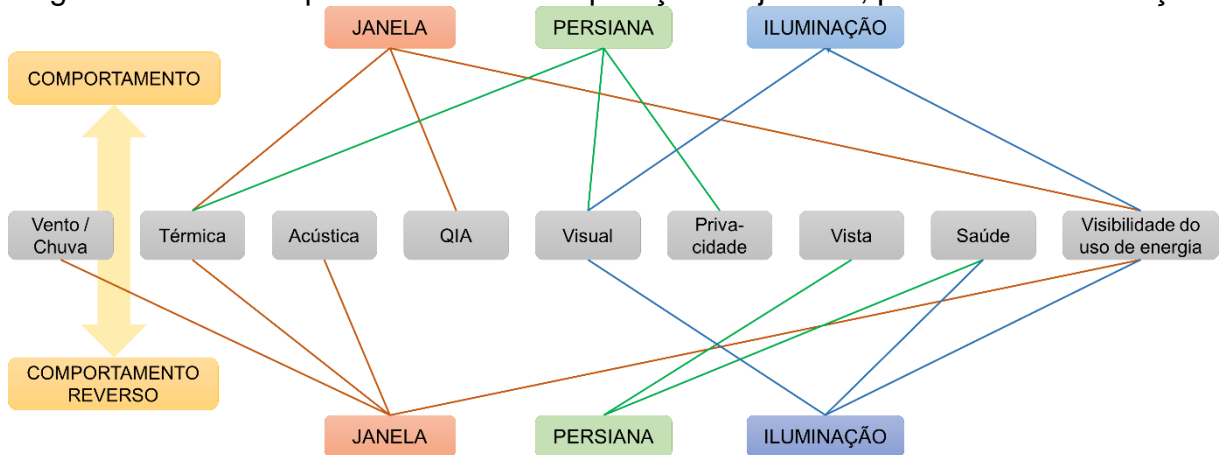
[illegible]

JANELA

PERSIANA

ILUMINAÇÃO

COMPORTAMENTO

Vento / Chuva

Térmica

Acústica

QIA

Visual

Privacidade

Vista

Saúde

Visibilidade do uso de energia

COMPORTAMENTO REVERSO

JANELA

PERSIANA

ILUMINAÇÃO